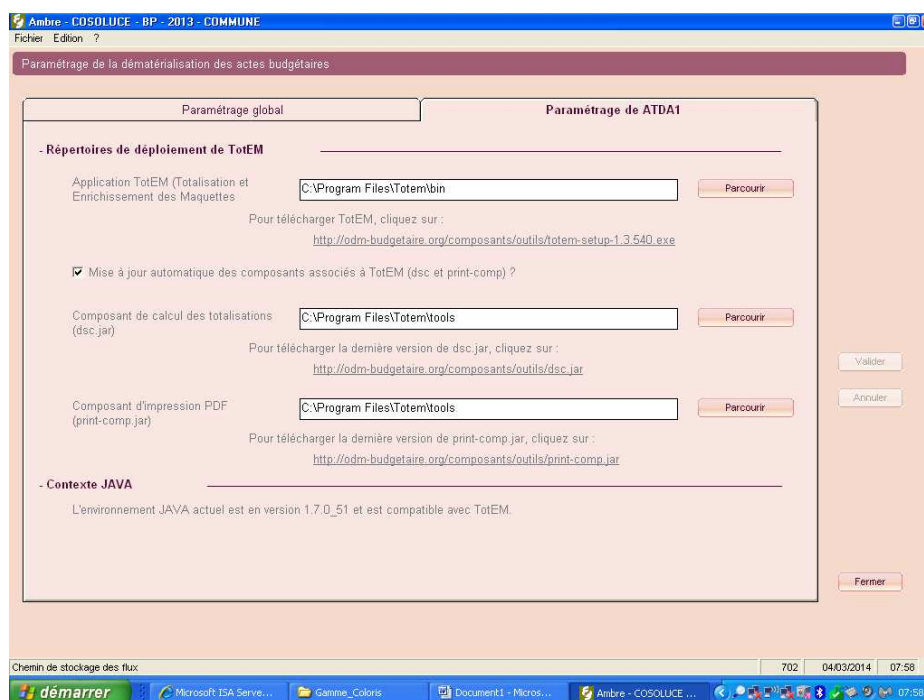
Ambre - COSOLUCE - BP - 2013 - COMMUNE
Fichier Edition ?

Paramétrage de la dématérialisation des actes budgétaires

Paramétrage global | Paramétrage de ATDA1

- Répertoires de déploiement de TotEM

Application TotEM (Totalisation et Enrichissement des Maquettes
C:\Program Files\Totem\bin
Parcourir
Pour télécharger TotEM, cliquez sur :
http://odm-budgetaire.org/composants/outils/totem-setup-1.3.540.exe

☑ Mise à jour automatique des composants associés à TotEM (dsc et print-comp) ?

Composant de calcul des totalisations (dsc.jar)
C:\Program Files\Totem\tools
Parcourir
Pour télécharger la dernière version de dsc.jar, cliquez sur :
http://odm-budgetaire.org/composants/outils/dsc.jar

Composant d'impression PDF (print-comp.jar)
C:\Program Files\Totem\tools
Parcourir
Pour télécharger la dernière version de print-comp.jar, cliquez sur :
http://odm-budgetaire.org/composants/outils/print-comp.jar

- Contexte JAVA

L'environnement JAVA actuel est en version 1.7.0_51 et est compatible avec TotEM.

Valider
Annuler
Fermer

Chemin de stockage des flux
702 | 04/03/2014 | 07:58

démarrer | Microsoft ISA Serve... | Gamme_Coloris | Document1 - Micros... | Ambre - COSOLUCE ... | 07:58